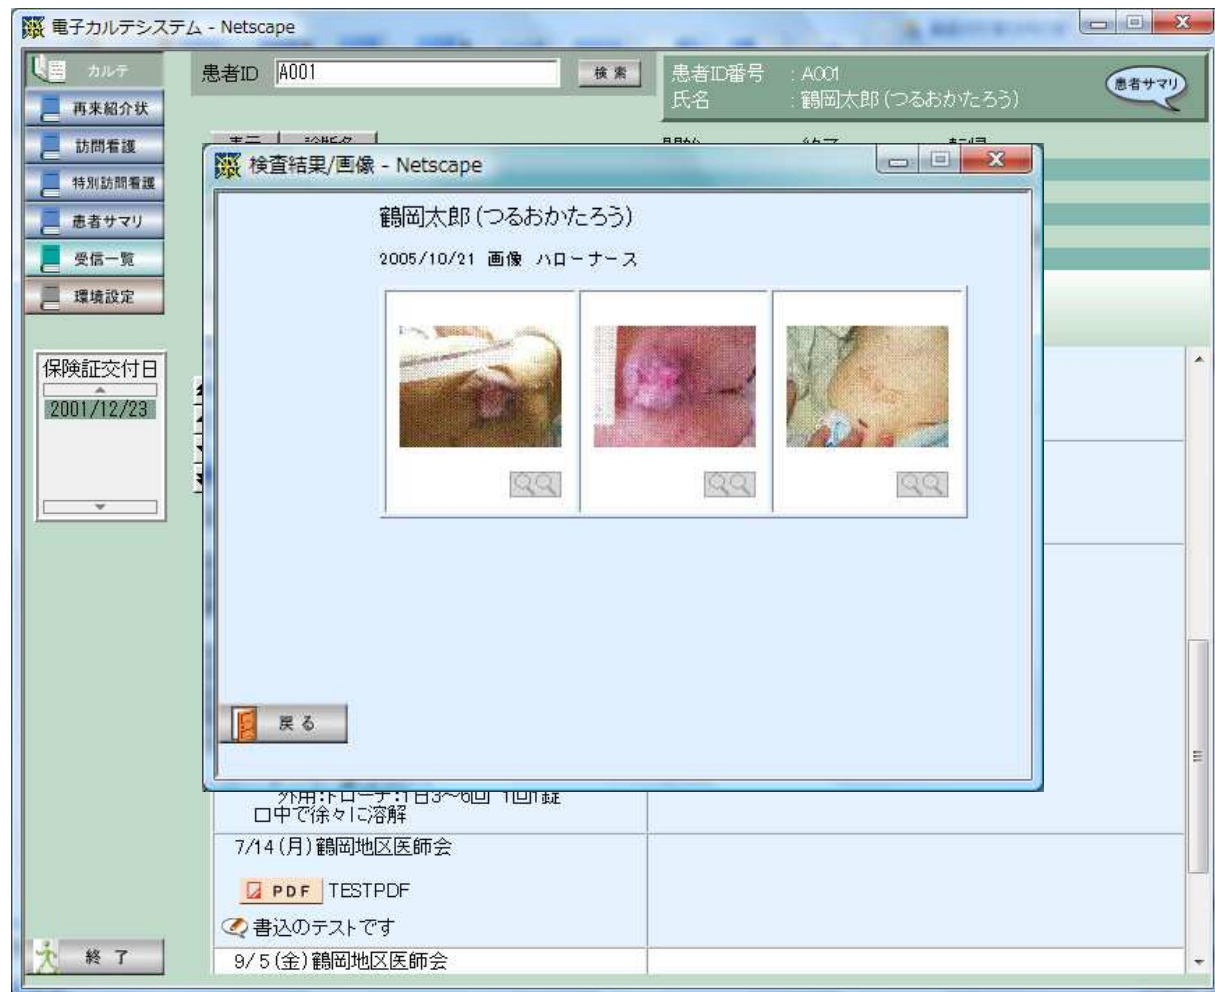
電子カルテシステム - Netscape

カルテ
再来紹介状
訪問看護
特別訪問看護
患者サマリ
受信一覧
環境設定

保険証交付日
2001/12/23

終了

患者ID A001 検索

患者ID番号 : A001
氏名 : 鶴岡太郎(つるおかたろう)

患者サマリ

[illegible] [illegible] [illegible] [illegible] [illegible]

検査結果/画像 - Netscape

鶴岡太郎(つるおかたろう)
2005/10/21 画像 ハローナース

戻る

外用:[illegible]1日3~6回 1回1錠
口中で徐々に溶解
7/14(月)鶴岡地区医師会
PDF TESTPDF
書込のテストです
9/5(金)鶴岡地区医師会